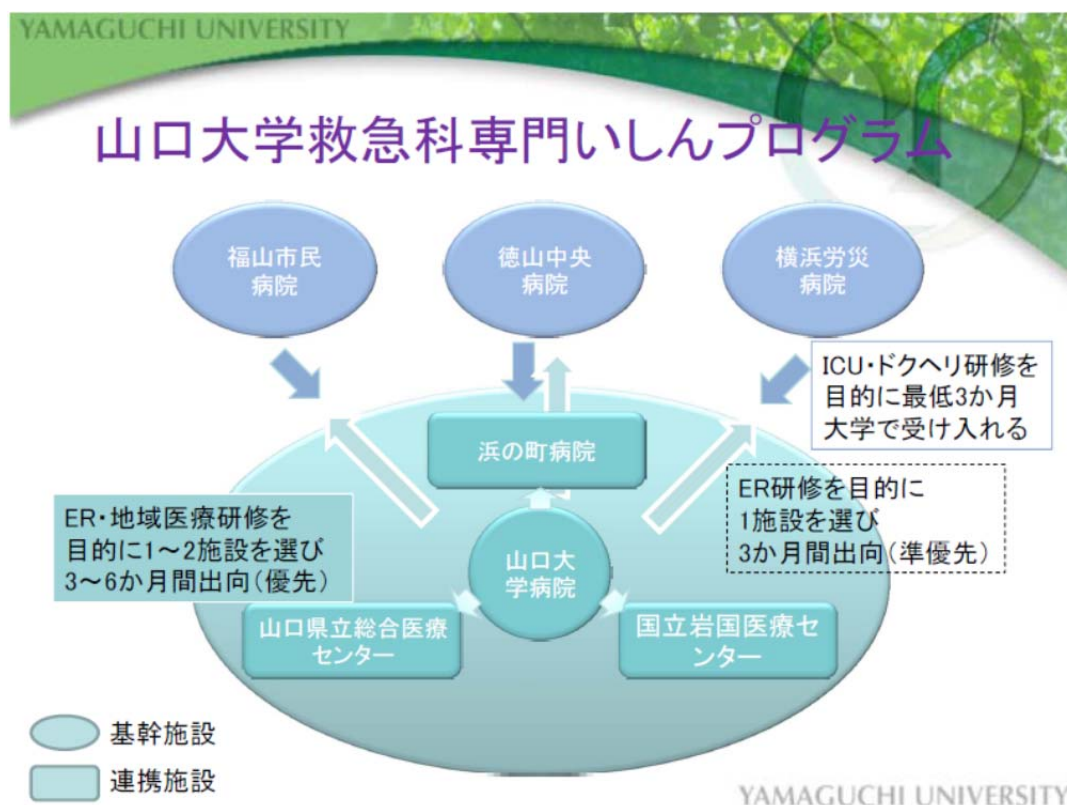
YAMAGUCHI UNIVERSITY

山口大学救急科専門いしんプログラム

福山市民病院

徳山中央病院

横浜労災病院

ICU・ドクヘリ研修を目的に最低3か月大学で受け入れる

浜の町病院

ER・地域医療研修を目的に1～2施設を選び3～6か月間出向(優先)

山口大学病院

ER研修を目的に1施設を選び3か月間出向(準優先)

山口県立総合医療センター

国立岩国医療センター

基幹施設

連携施設

YAMAGUCHI UNIVERSITY